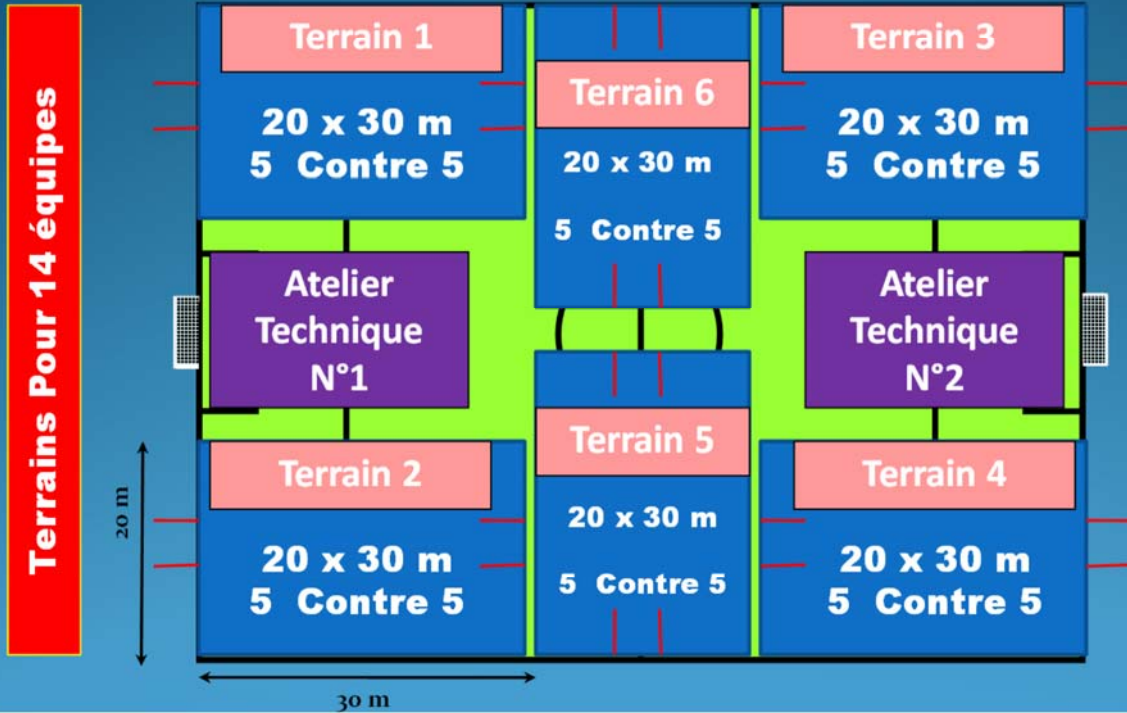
Terrains Pour 14 équipes

Terrain 1
20 x 30 m
5 Contre 5

Terrain 6
20 x 30 m
5 Contre 5

Terrain 3
20 x 30 m
5 Contre 5

Atelier Technique N°1

Atelier Technique N°2

Terrain 2
20 x 30 m
5 Contre 5

Terrain 5
20 x 30 m
5 Contre 5

Terrain 4
20 x 30 m
5 Contre 5

20 m

30 m